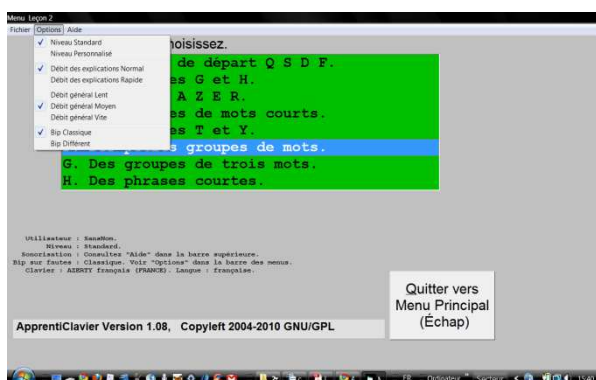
Menu Leçon 2
Fichier Options Aide

Niveau Standard
Niveau Personnalisé
Débit des explications Normal
Débit des explications Rapide
Débit général Lent
Débit général Moyen
Débit général Vite
Bip Classique
Bip Différent

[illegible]hoisissez.
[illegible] de départ Q S D F.
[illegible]es G et H.
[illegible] A Z E R.
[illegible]es de mots courts.
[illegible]es T et Y.
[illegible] groupes de mots.
G. Des groupes de trois mots.
H. Des phrases courtes.

Utilisateur : SansNom.
Niveau : Standard.
Sonorisation : Consultez "Aide" dans la barre supérieure.
Bip sur fautes : Classique. Voir "Options" dans la barre des menus.
Clavier : AZERTY français (FRANCE). Langue : française.

Quitter vers Menu Principal (Échap)

ApprentiClavier Version 1.08, Copyleft 2004-2010 GNU/GPL

Ordinateur Secteur 15:40